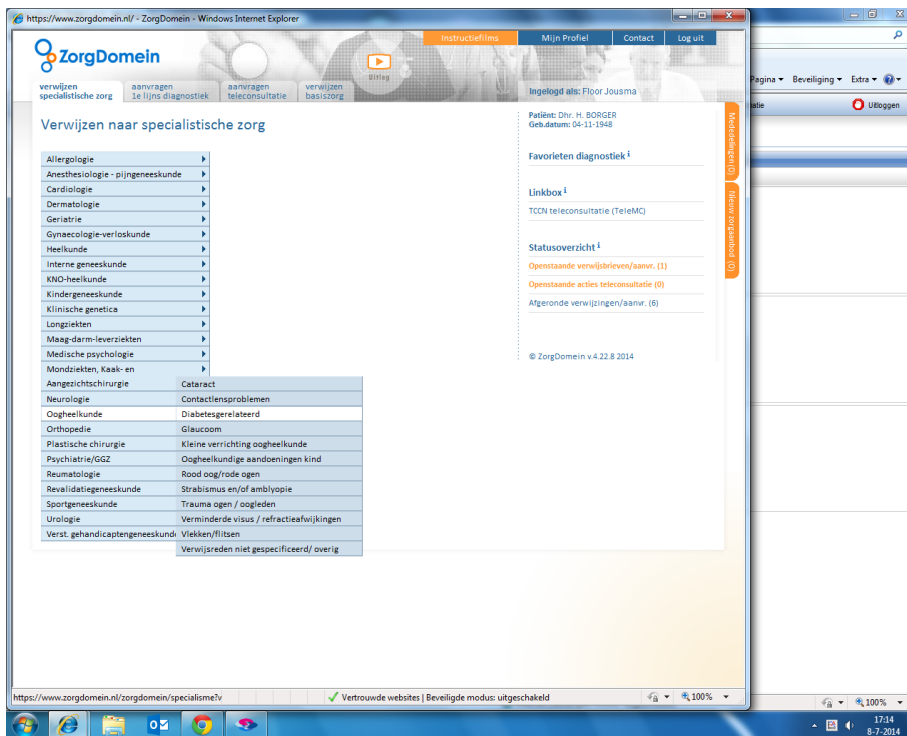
https://www.zorgdomein.nl/ - ZorgDomein - Windows Internet Explorer

ZorgDomein

Instructiefilms | Mijn Profiel | Contact | Log uit

Uitleg

verwijzen specialistische zorg | aanvragen 1e lijns diagnostiek | aanvragen teleconsultatie | verwijzen basiszorg

Ingelogd als: Floor Jousma

Pagina ▾ Beveiliging ▾ Extra ▾

Uitloggen

Verwijzen naar specialistische zorg

Allergologie
Anesthesiologie - pijngeneeskunde
Cardiologie
Dermatologie
Geriatrie
Gynaecologie-verloskunde
Heelkunde
Interne geneeskunde
KNO-heelkunde
Kindergeneeskunde
Klinische genetica
Longziekten
Maag-darm-leverziekten
Medische psychologie
Mondziekten, Kaak- en Aangezichtschirurgie
Neurologie
Oogheelkunde
Orthopedie
Plastische chirurgie
Psychiatrie/GGZ
Reumatologie
Revalidatiegeneeskunde
Sportgeneeskunde
Urologie
Verst. gehandicaptengeneeskunde

Cataract
Contactlensproblemen
Diabetesgerelateerd
Glaucoom
Kleine verrichting oogheelkunde
Oogheelkundige aandoeningen kind
Rood oog/rode ogen
Strabismus en/of amblyopie
Trauma ogen / oogleden
Verminderde visus / refractieafwijkingen
Vlekken/flitsen
Verwijsreden niet gespecificeerd/ overig

Patiënt: Dhr. H. BORGER
Geb.datum: 04-11-1948

Favorieten diagnostiek

Linkbox
TCCN teleconsultatie (TeleMC)

Statusoverzicht
Openstaande verwijsbrieven/aanvr. (1)
Openstaande acties teleconsultatie (0)
Afgeronde verwijzingen/aanvr. (6)

© ZorgDomein v.4.22.8 2014

Mededelingen (0)
Nieuw zorgaanbod (0)

https://www.zorgdomein.nl/zorgdomein/specialisme?v

Vertrouwde websites | Beveiligde modus: uitgeschakeld

100%

100%

17:14
8-7-2014